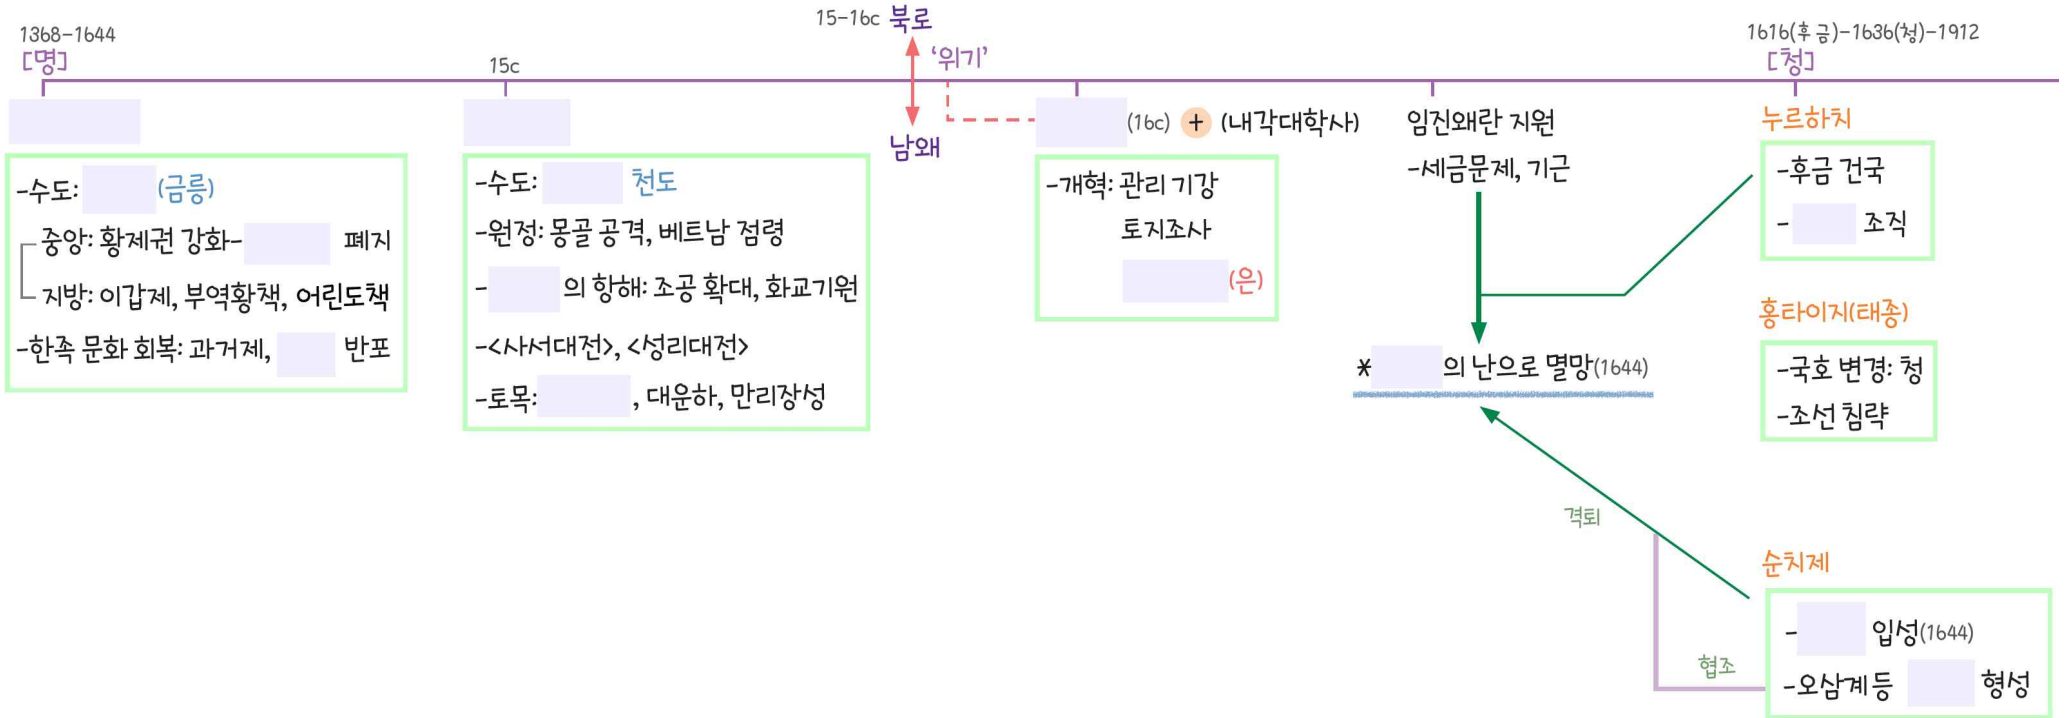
1368–1644
[명]

15c

15–16c 북로
'위기'
남왜

1616(후금)–1636(청)–1912
[청]

-수도: (금릉)
중앙: 황제권 강화– 폐지
지방: 이갑제, 부역황책, 어린도책
-한족 문화 회복: 과거제, 반포

-수도: 천도
-원정: 몽골 공격, 베트남 점령
- 의 항해: 조공 확대, 화교기원
-<사서대전>, <성리대전>
-토목: , 대운하, 만리장성

(16c) + (내각대학사)
-개혁: 관리 기강
토지조사
(은)

임진왜란 지원
-세금문제, 기근

* 의 난으로 멸망(1644)

누르하치
-후금 건국
- 조직

홍타이지(태종)
-국호 변경: 청
-조선 침략

격퇴

순치제
- 입성(1644)
-오삼계 등 형성

협조